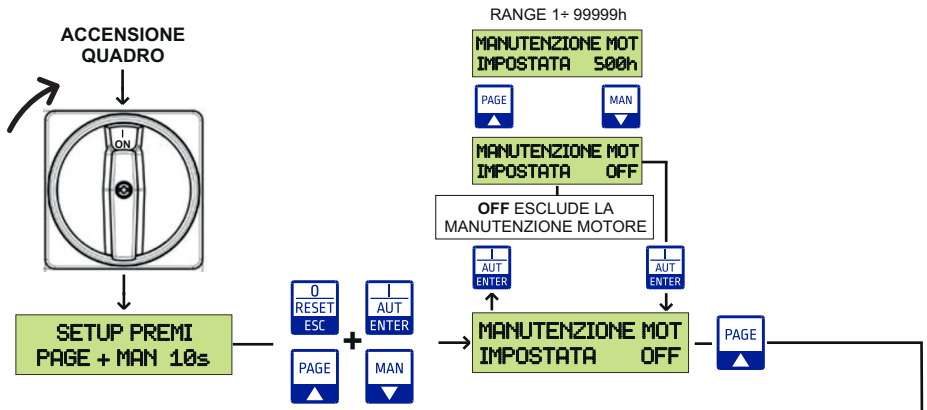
RANGE 1÷ 99999h

MANUTENZIONE MOT
IMPOSTATA 500h

PAGE ▲

MAN ▼

MANUTENZIONE MOT
IMPOSTATA OFF

**OFF** ESCLUDE LA
MANUTENZIONE MOTORE

ACCENSIONE
QUADRO

I
ON

I
AUT
ENTER

I
AUT
ENTER

SETUP PREMI
PAGE + MAN 10s

0
RESET
ESC

I
AUT
ENTER

+

PAGE ▲

MAN ▼

MANUTENZIONE MOT
IMPOSTATA OFF

PAGE ▲